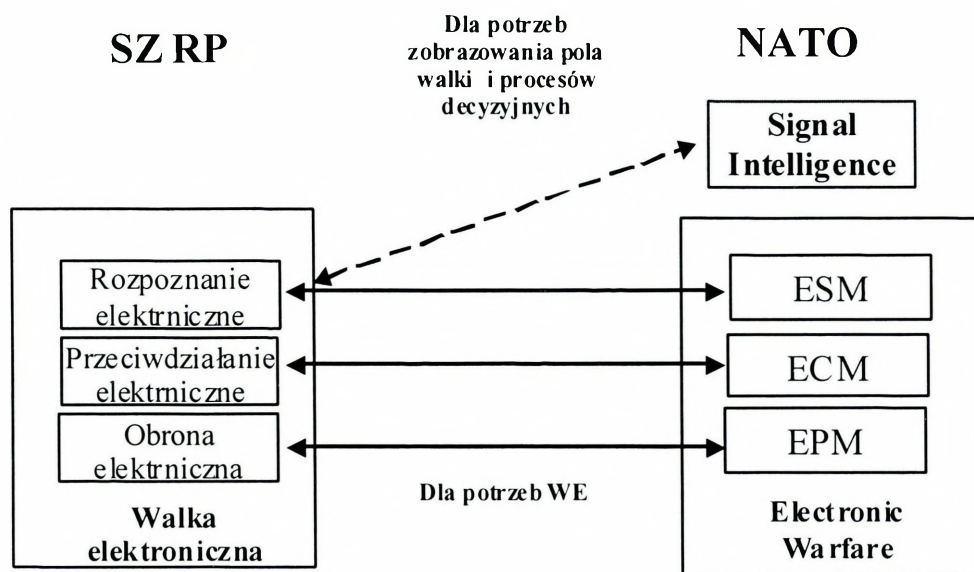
SZ RP

Dla potrzeb zobrazowania pola walki i procesów decyzyjnych

NATO

Signal Intelligence

Rozpoznanie elektrniczne

Przeciwdziałanie elektrniczne

Obrona elektrniczna

Walka elektroniczna

ESM

ECM

EPM

Dla potrzeb WE

Electronic Warfare